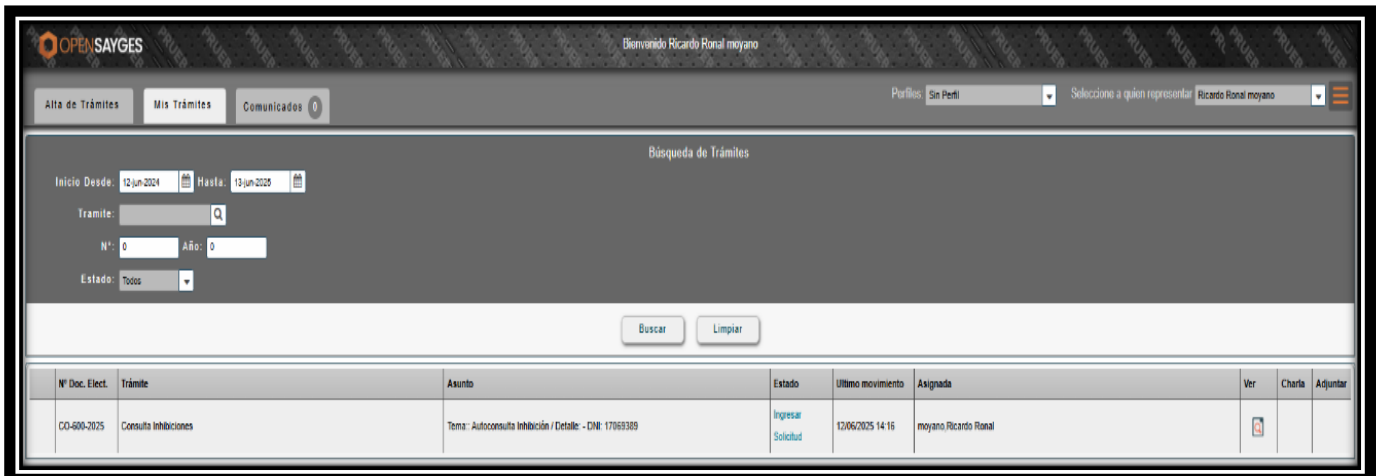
OPENSAYGES

Bienvenido Ricardo Ronal moyano

Alta de Trámites | Mis Trámites | Comunicados 0

Perfiles: Sin Perfil | Seleccione a quien representar: Ricardo Ronal moyano

Búsqueda de Trámites

Inicio Desde: 12-jun-2024 Hasta: 13-jun-2025

Tramite:

N°: 0 Año: 0

Estado: Todos

Buscar | Limpiar

| | Nº Doc. Elect. | Trámite | Asunto | Estado | Ultimo movimiento | Asignada | Ver | Charla | Adjuntar |
|---|---|---|---|---|---|---|---|---|---|
| | CO-600-2025 | Consulta Inhibiciones | Tema:: Autoconsulta Inhibición / Detalle: - DNI: 17069389 | Ingresar Solicitud | 12/06/2025 14:16 | moyano,Ricardo Ronal | | | |